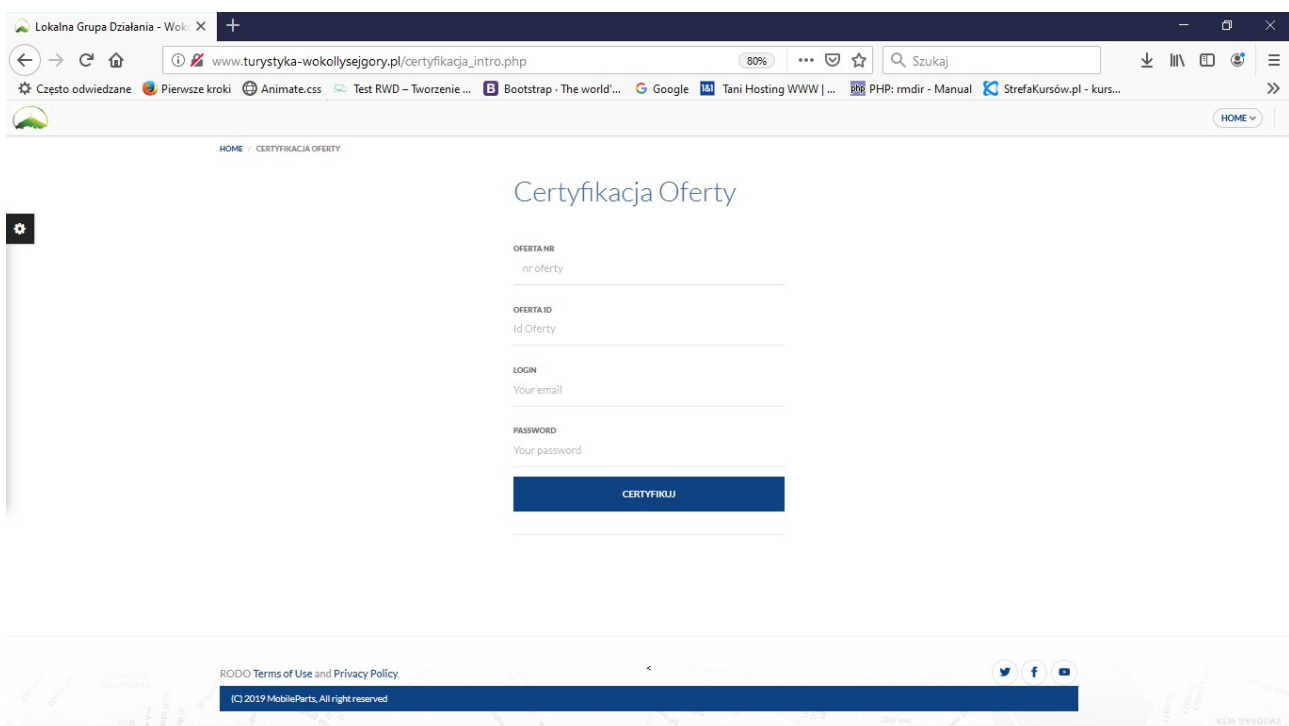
Lokalna Grupa Działania - Wok

www.turystyka-wokollysejgory.pl/certyfikacja_intro.php

80%

Szukaj

Często odwiedzane Pierwsze kroki Animate.css Test RWD – Tworzenie ... Bootstrap · The world'... Google Tani Hosting WWW | ... PHP: rmdir - Manual StrefaKursów.pl - kurs...

HOME

HOME / CERTYFIKACJA OFERTY

Certyfikacja Oferty

OFERTA NR

nr oferty

OFERTA ID

Id Oferty

LOGIN

Your email

PASSWORD

Your password

CERTYFIKUJ

RODO Terms of Use and Privacy Policy.

<

(C) 2019 MobileParts, All right reserved